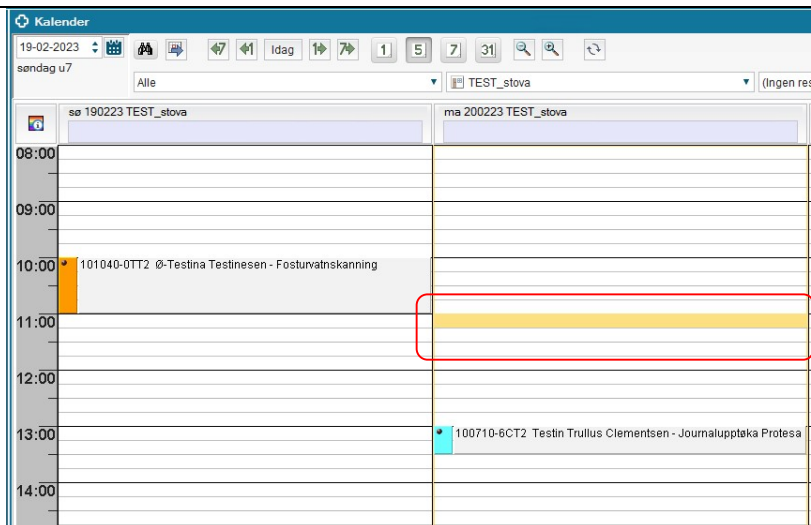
Kalender

19-02-2023

søndag u7

Idag

1 5 7 31

Alle

TEST_stova

(Ingen res

sø 190223 TEST_stova

ma 200223 TEST_stova

08:00

09:00

10:00

101040-0TT2 Ø-Testina Testinesen - Fosturvatnskanning

11:00

12:00

13:00

100710-6CT2 Testin Trullus Clementsen - Journalupptøka Protesa

14:00